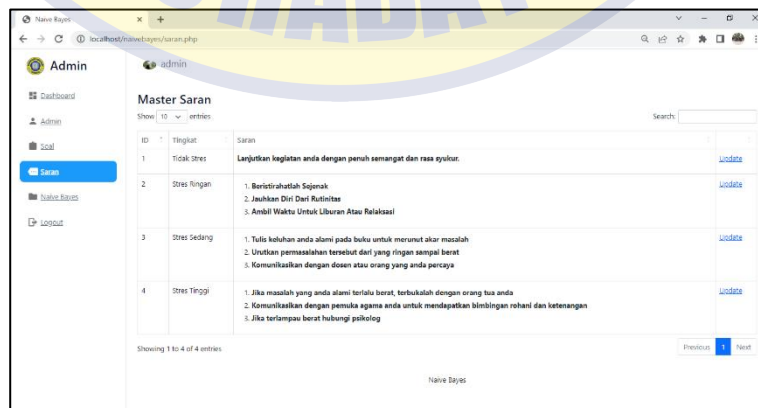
Naive Bayes
localhost/naivebayes/saran.php

Admin
admin

Dashboard
Admin
Soal
Saran
Naive Bayes
Logout

Master Saran

Show 10 entries
Search:

| ID | Tingkat | Saran | |
|---|---|---|---|
| 1 | Tidak Stres | Lanjutkan kegiatan anda dengan penuh semangat dan rasa syukur. | Update |
| 2 | Stres Ringan | 1. Beristirahatlah Sejenak 2. Jauhkan Diri Dari Rutinitas 3. Ambil Waktu Untuk Liburan Atau Relaksasi | Update |
| 3 | Stres Sedang | 1. Tulis keluhan anda alami pada buku untuk merunut akar masalah 2. Urutkan permasalahan tersebut dari yang ringan sampai berat 3. Komunikasikan dengan dosen atau orang yang anda percaya | Update |
| 4 | Stres Tinggi | 1. Jika masalah yang anda alami terlalu berat, terbukalah dengan orang tua anda 2. Komunikasikan dengan pemuka agama anda untuk mendapatkan bimbingan rohani dan ketenangan 3. Jika terlampau berat hubungi psikolog | Update |

Showing 1 to 4 of 4 entries
Previous 1 Next

Naive Bayes